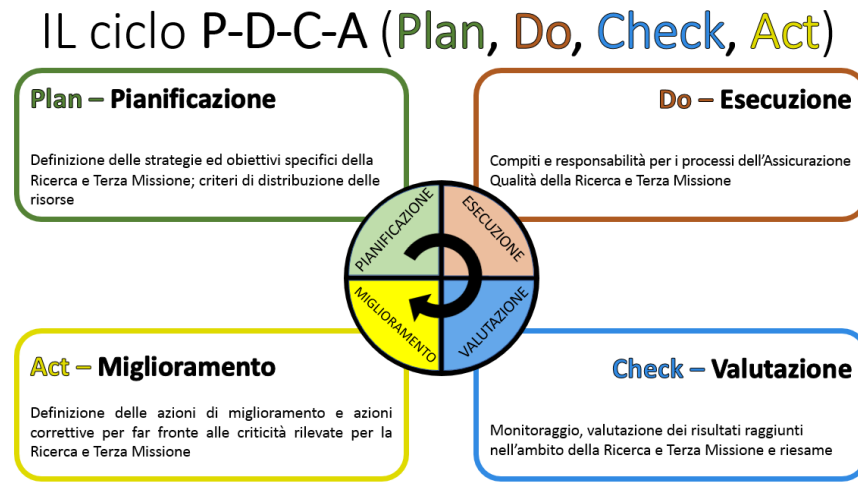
IL ciclo P-D-C-A (Plan, Do, Check, Act)

Plan – Pianificazione

Definizione delle strategie ed obiettivi specifici della Ricerca e Terza Missione; criteri di distribuzione delle risorse

Do – Esecuzione

Compiti e responsabilità per i processi dell'Assicurazione Qualità della Ricerca e Terza Missione

PIANIFICAZIONE

ESECUZIONE

MIGLIORAMENTO

VALUTAZIONE

Act – Miglioramento

Definizione delle azioni di miglioramento e azioni correttive per far fronte alle criticità rilevate per la Ricerca e Terza Missione

Check – Valutazione

Monitoraggio, valutazione dei risultati raggiunti nell'ambito della Ricerca e Terza Missione e riesame